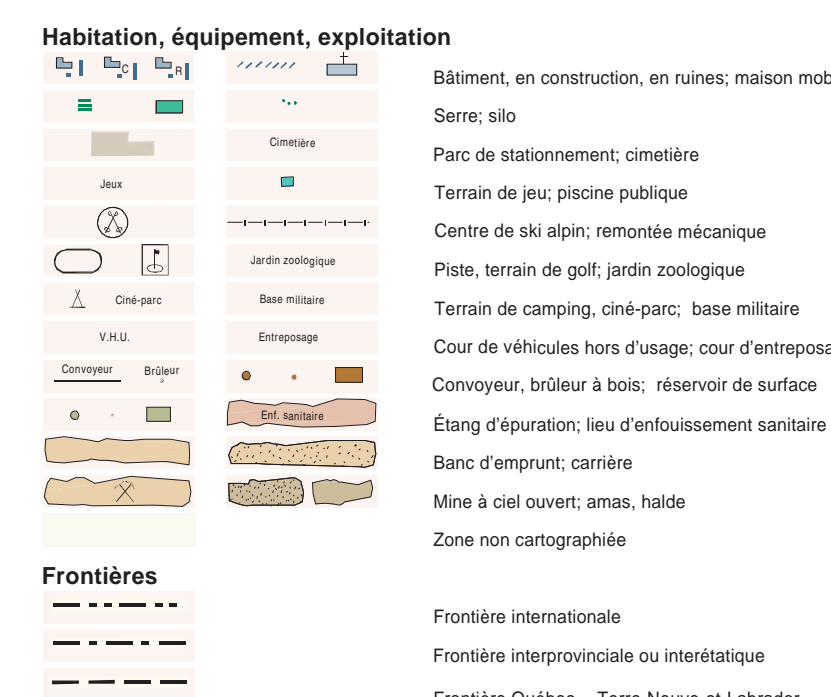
Habitation, équipement, exploitation

C R

Bâtiment, en construction, en ruines; maison mob

Serre; silo

Cimetière

Parc de stationnement; cimetière

Jeux

Terrain de jeu; piscine publique

Centre de ski alpin; remontée mécanique

Jardin zoologique

Piste, terrain de golf; jardin zoologique

Ciné-parc

Base militaire

Terrain de camping, ciné-parc; base militaire

V.H.U.

Entreposage

Cour de véhicules hors d'usage; cour d'entreposa

Convoyeur

Brûleur

Convoyeur, brûleur à bois; réservoir de surface

Enf. sanitaire

Étang d'épuration; lieu d'enfouissement sanitaire

Banc d'emprunt; carrière

Mine à ciel ouvert; amas, halde

Zone non cartographiée

Frontières

Frontière internationale

Frontière interprovinciale ou interétatique

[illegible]